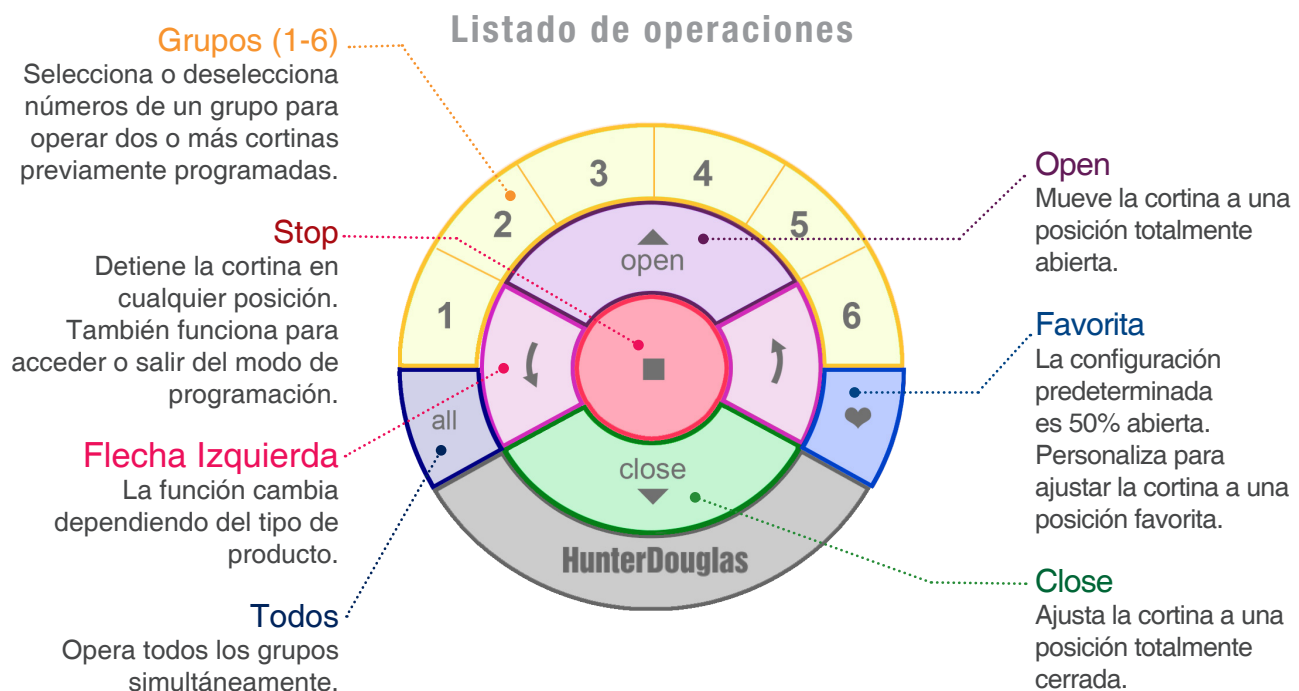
Listado de operaciones

Grupos (1-6)
Selecciona o deselecciona números de un grupo para operar dos o más cortinas previamente programadas.

Stop
Detiene la cortina en cualquier posición. También funciona para acceder o salir del modo de programación.

Flecha Izquierda
La función cambia dependiendo del tipo de producto.

Todos
Opera todos los grupos simultáneamente.

1
2
3
4
5
6
open
close
all
HunterDouglas

Open
Mueve la cortina a una posición totalmente abierta.

Favorita
La configuración predeterminada es 50% abierta. Personaliza para ajustar la cortina a una posición favorita.

Close
Ajusta la cortina a una posición totalmente cerrada.